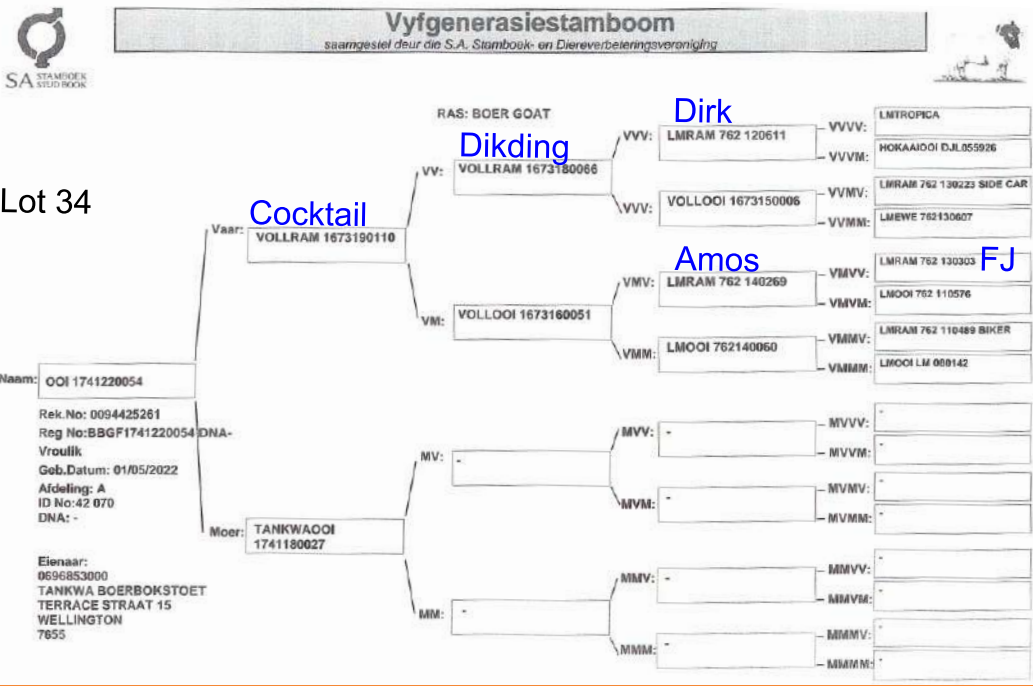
SA STAMBOEK STUD BOOK

Vyfgenerasiestamboom
saamgestel deur die S.A. Stamboek- en Diereverbeteringsvereniging

Lot 34

RAS: BOER GOAT

Naam: OOI 1741220054

Rek.No: 0094425261
Reg No:BBGF1741220054 DNA-
Vroulik
Geb.Datum: 01/05/2022
Afdeling: A
ID No:42 070
DNA: -

Eienaar:
0696853000
TANKWA BOERBOKSTOET
TERRACE STRAAT 15
WELLINGTON
7655

Cocktail
Vaar: VOLLRAM 1673190110

Moer: TANKWAOOI 1741180027

Dikding
VV: VOLLRAM 1673180066

VM: VOLLOOI 1673160051

MV: -

MM: -

Dirk
VVV: LMRAM 762 120611

VVM: VOLLOOI 1673150006

Amos
VMV: LMRAM 762 140269

VMM: LMOOI 762140060

MVV: -

MVM: -

MMV: -

MMM: -

VVVV: LMTROPICA

VVVM: HOKAAIOOI DJL055926

VVMV: LMRAM 762 130223 SIDE CAR

VVMM: LMEWE 762130607

VMVV: LMRAM 762 130303 FJ

VMVM: LMOOI 762 110576

VMMV: LMRAM 762 110489 BIKER

VMMM: LMOOI LM 080142

MVVV: -

MVVM: -

MVMV: -

MVMM: -

MMVV: -

MMVM: -

MMMV: -

MMMM: -